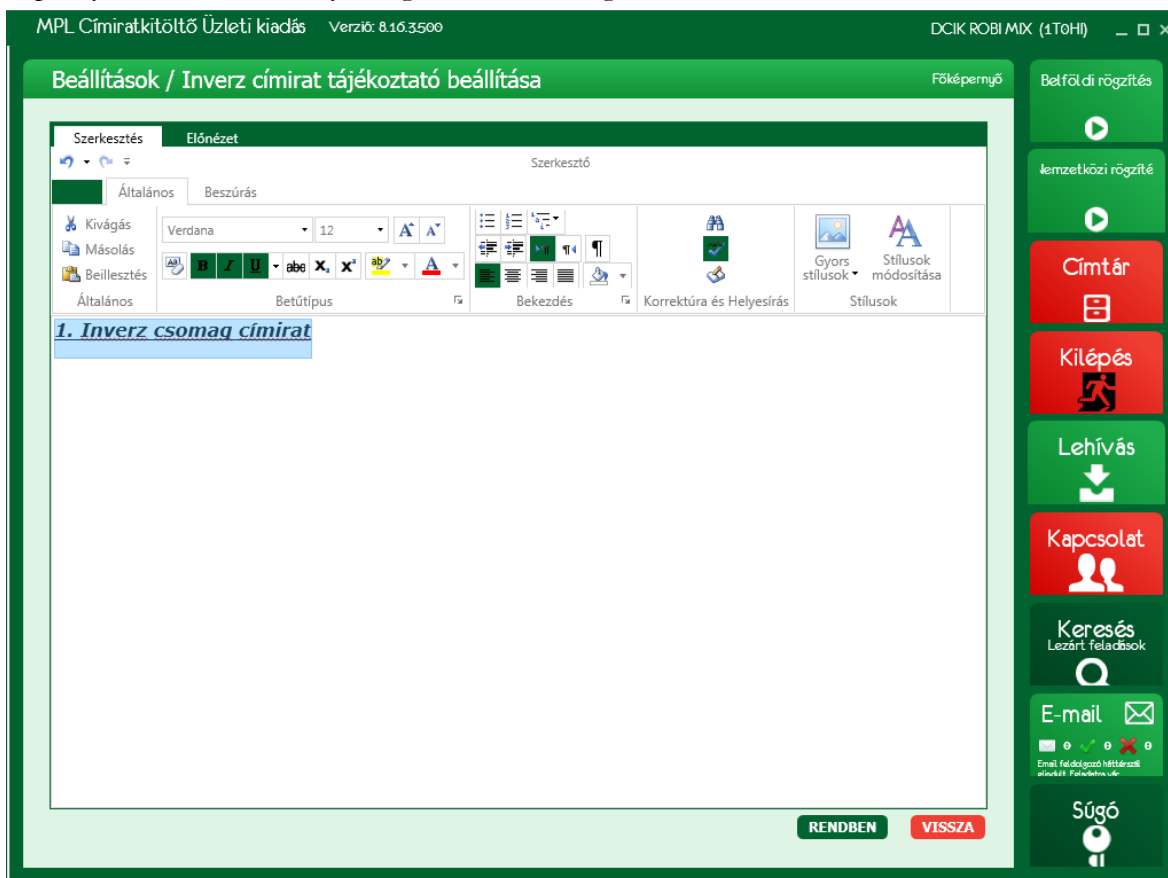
MPL Címiratkitöltő Üzleti kiadás Verzió: 8.16.3.500

DCIK ROBI MIX (1T0HI)

Beállítások / Inverz címirat tájékoztató beállítása

Főképernyő

Szerkesztés Előnézet

Szerkesztő

Általános Beszúrás

Kivágás
Másolás
Beillesztés
Általános

Verdana 12

Betűtípus

Bekezdés

Korrektúra és Helyesírás

Gyors stílusok
Stílusok módosítása
Stílusok

1. Inverz csomag címirat

RENDBEN VISSZA

Belföldi rögzítés

Nemzetközi rögzíté

Címtár

Kilépés

Lehívás

Kapcsolat

Keresés
Lezárt feladatok

E-mail
0 0 0
Email feldolgozó háttérszál elindult. Feladatra vár.

Súgó